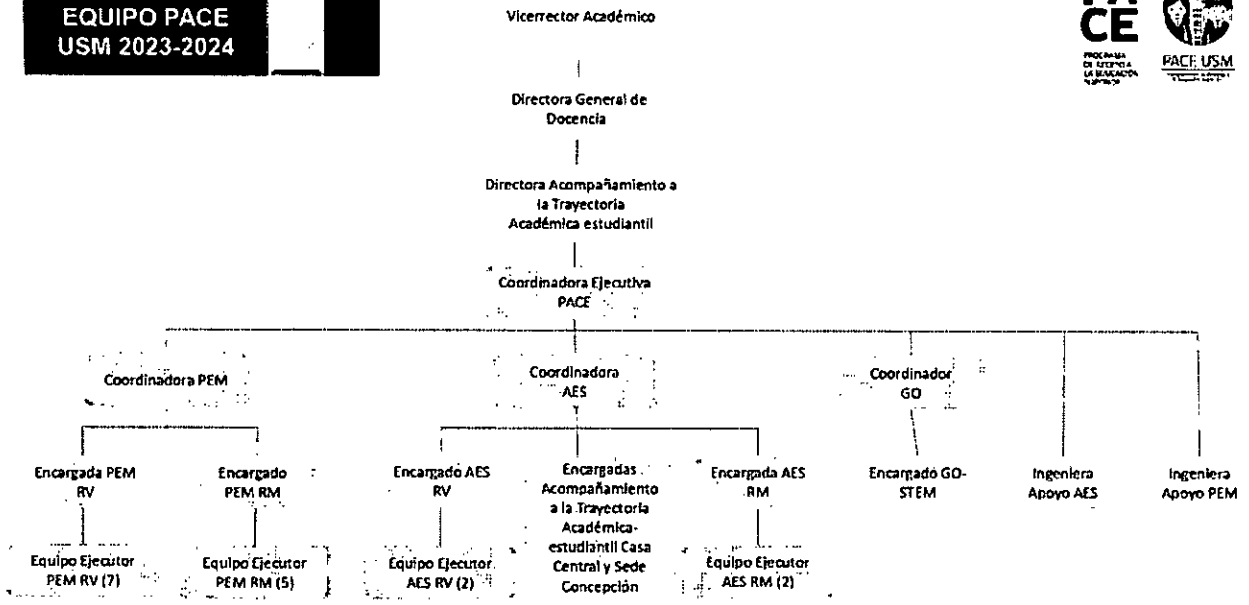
EQUIPO PACE
USM 2023-2024

CE

PROGRAMA DE ACCESO A LA EDUCACIÓN SUPERIOR

PACE USM

Vicerrector Académico

Directora General de Docencia

Directora Acompañamiento a la Trayectoria Académica estudiantil

Coordinadora Ejecutiva PACE

Coordinadora PEM

Coordinadora AES

Coordinador GO

Ingeniera Apoyo AES

Ingeniera Apoyo PEM

Encargada PEM RV

Encargado PEM RM

Encargado AES RV

Encargadas Acompañamiento a la Trayectoria Académica-estudiantil Casa Central y Sede Concepción

Encargada AES RM

Encargado GO-STEM

Equipo Ejecutor PEM RV (7)

Equipo Ejecutor PEM RM (5)

Equipo Ejecutor AES RV (2)

Equipo Ejecutor AES RM (2)